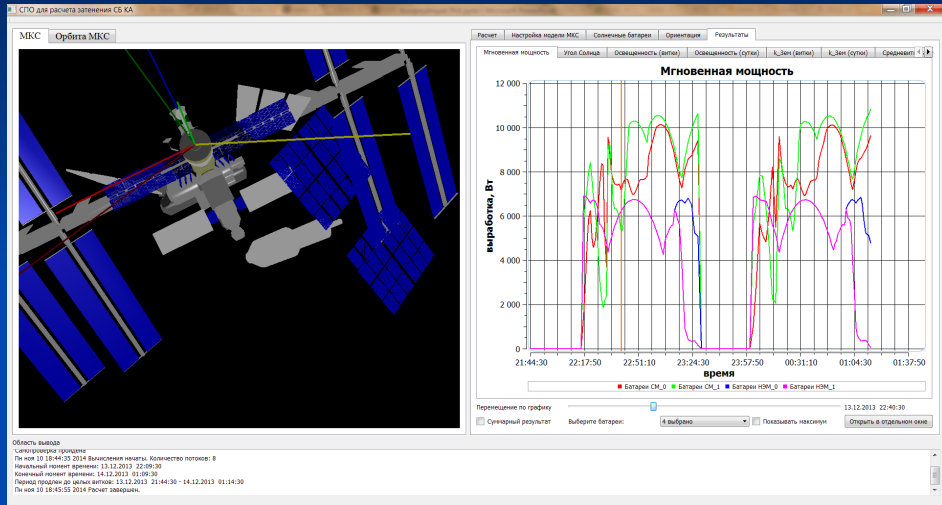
СПО для расчета затенения СБ КА

МКС
Орбита МКС

Расчет
Настройка модели МКС
Солнечные батареи
Ориентация
Результаты

Мгновенная мощность
Угол Солнца
Освещенность (витки)
Освещенность (сутки)
k_3ен (витки)
k_3ен (сутки)
Средневи

Мгновенная мощность

12 000
10 000
8 000
6 000
4 000
2 000
0

выработка, Вт

21:44:30
22:17:50
22:51:10
23:24:30
23:57:50
00:31:10
01:04:30
01:37:50

время

Батарея СМ_0
Батарея СМ_1
Батарея НЭМ_0
Батарея НЭМ_1

Перемещение по графику
13.12.2013 22:40:30

Суммарный результат
Выберите батареи:
4 выбрано
Показывать максимум
Открыть в отдельном окне

Область вывода
Самопроверка пройдена
Пн ноя 10 18:44:35 2014 Вычисления начаты. Количество потоков: 8
Начальный момент времени: 13.12.2013 22:09:30
Конечный момент времени: 14.12.2013 01:09:30
Период продлен до целых витков: 13.12.2013 21:44:30 - 14.12.2013 01:14:30
Пн ноя 10 18:45:55 2014 Расчет завершен.